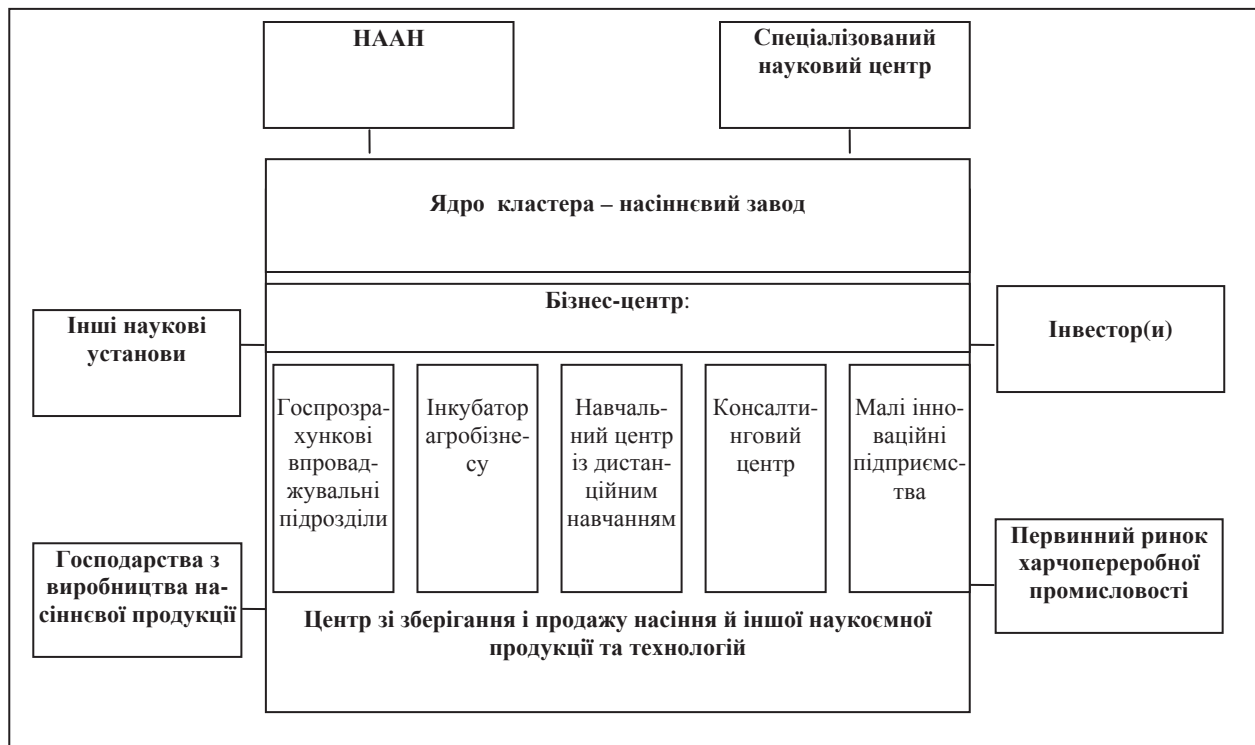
НААН

Спеціалізований науковий центр

Ядро кластера – насіннєвий завод

Бізнес-центр:

Інші наукові установи

Інвестор(и)

Госпрозрахункові впроваджувальні підрозділи

Інкубатор агробізнесу

Навчальний центр із дистанційним навчанням

Консалтинговий центр

Малі інноваційні підприємства

Господарства з виробництва насіннєвої продукції

Первинний ринок харчопереробної промисловості

Центр зі зберігання і продажу насіння й іншої наукоємної продукції та технологій